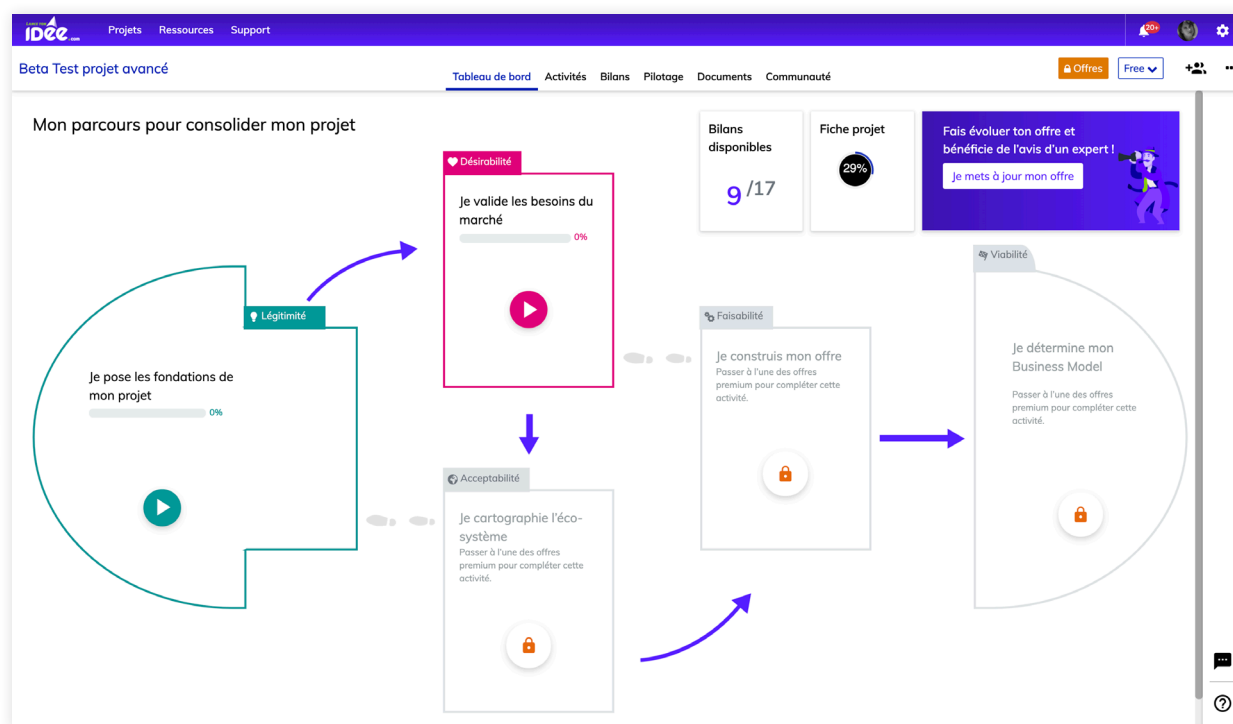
IDée.com

Projets Ressources Support

20+

Beta Test projet avancé

Tableau de bord Activités Bilans Pilotage Documents Communauté

Offres Free

Mon parcours pour consolider mon projet

Bilans disponibles

9 /17

Fiche projet

29%

Fais évoluer ton offre et bénéficie de l'avis d'un expert !

Je mets à jour mon offre

Désirabilité

Je valide les besoins du marché

0%

Viabilité

Légitimité

Je pose les fondations de mon projet

0%

Faisabilité

Je construis mon offre

Passer à l'une des offres premium pour compléter cette activité.

Je détermine mon Business Model

Passer à l'une des offres premium pour compléter cette activité.

Acceptabilité

Je cartographie l'éco-système

Passer à l'une des offres premium pour compléter cette activité.